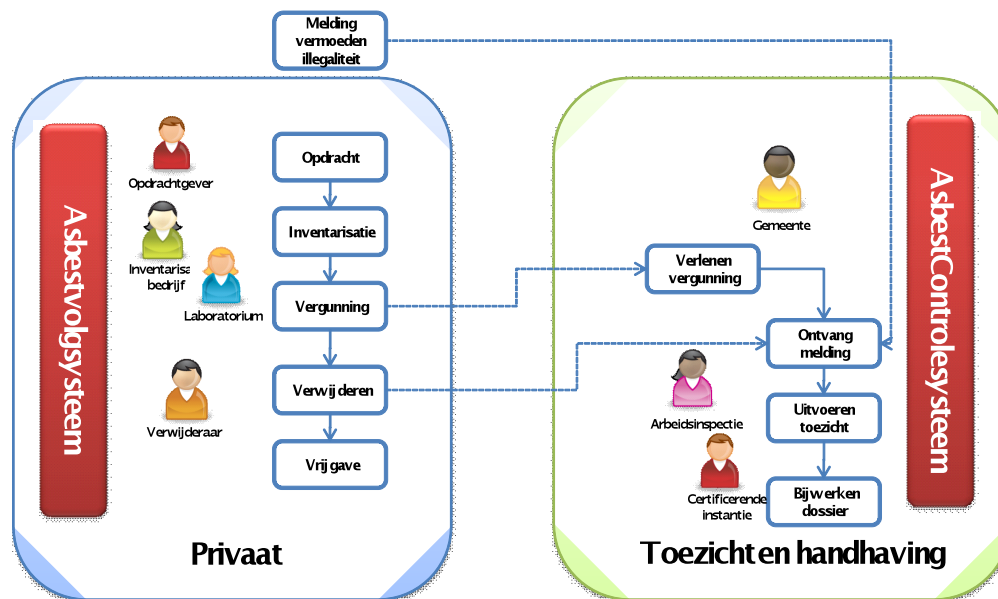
Melding vermoeden illegaliteit

Asbestvolgsysteem

Opdrachtgever

Inventarisa bedrijf

Laboratorium

Verwijderaar

Opdracht

Inventarisatie

Vergunning

Verwijderen

Vrijgave

Privaat

Gemeente

Verlenen vergunning

Ontvang melding

Arbeidsinspectie

Uitvoeren toezicht

Certificerende instantie

Bijwerken dossier

AsbestControlesysteem

Toezicht en handhaving